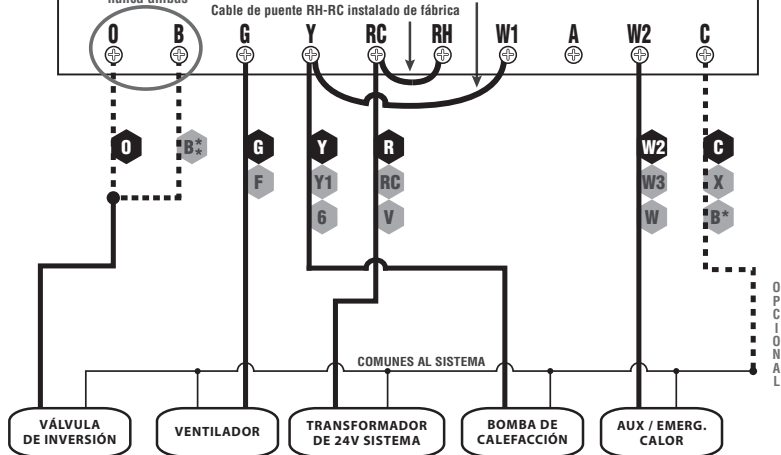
nunca ambas

Cable de puente RH-RC instalado de fábrica

O B G Y RC RH W1 A W2 C

O
B*
*
G
F
Y
Y1
6
R
RC
V
W2
W3
W
C
X
B*

OPCIONAL

COMUNES AL SISTEMA

VÁLVULA DE INVERSIÓN

VENTILADOR

TRANSFORMADOR DE 24V SISTEMA

BOMBA DE CALEFACCIÓN

AUX / EMERG. CALOR